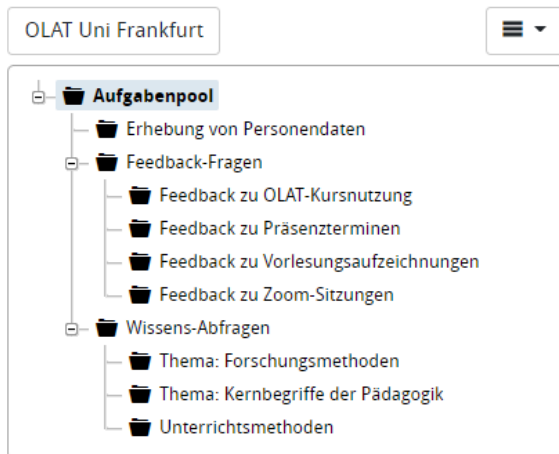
OLAT Uni Frankfurt

Aufgabenpool
Erhebung von Personendaten
Feedback-Fragen
Feedback zu OLAT-Kursnutzung
Feedback zu Präsenzterminen
Feedback zu Vorlesungsaufzeichnungen
Feedback zu Zoom-Sitzungen
Wissens-Abfragen
Thema: Forschungsmethoden
Thema: Kernbegriffe der Pädagogik
Unterrichtsmethoden